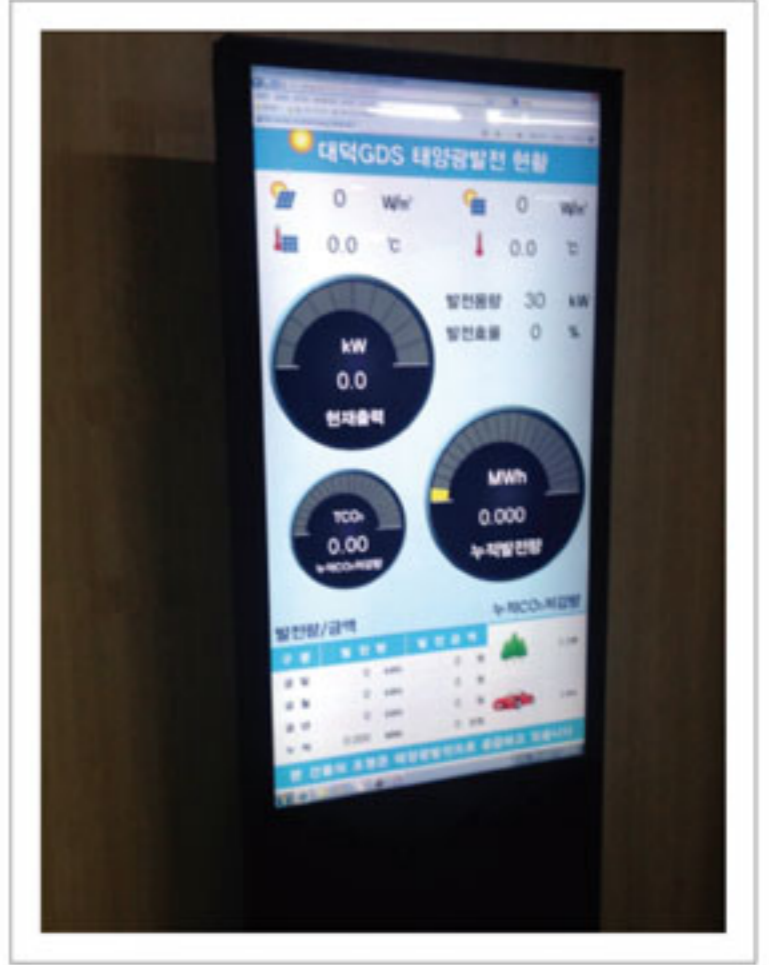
대덕GDS 태양광발전 현황

0 W/㎡
0 W/㎡
0.0 ℃
0.0 ℃

발전용량 30 kW
발전효율 0 %

kW
0.0
현재출력

MWh
0.000
누적발전량

TCO₂
0.00
누적CO₂저감량

누적CO₂저감량

발전량/금액

| 구 분 | 발 전 량 | 발 전 금 액 |
|---|---|---|
| 금 일 | 0 kWh | 0 원 |
| 금 월 | 0 kWh | 0 원 |
| 금 년 | 0 kWh | 0 원 |
| 누 적 | 0.000 MWh | 0 천원 |

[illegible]